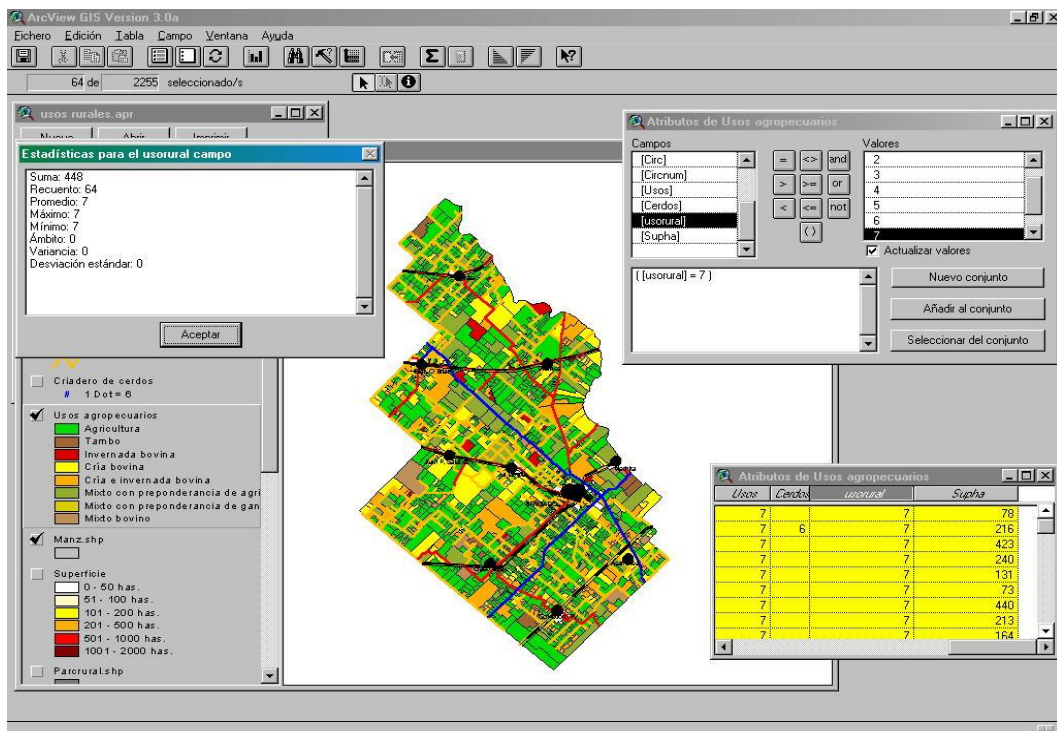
ArcView GIS Version 3.0a

Fichero Edición Tabla Campo Ventana Ayuda

64 de 2255 seleccionado/s

usos rurales.apr

Nuevo Abrir Imprimir

Estadísticas para el usorural campo

Suma: 448
Recuento: 64
Promedio: 7
Máximo: 7
Mínimo: 7
Ámbito: 0
Variancia: 0
Desviación estándar: 0

Aceptar

Criadero de cerdos
1 Dot = 6

Usos agropecuarios
Agricultura
Tambo
Invernada bovina
Cría bovina
Cría e invernada bovina
Mixto con preponderancia de agri
Mixto con preponderancia de gan
Mixto bovino

Manz.shp

Superficie
0 - 50 has.
51 - 100 has.
101 - 200 has.
201 - 500 has.
501 - 1000 has.
1001 - 2000 has.

Parcrural.shp

Atributos de Usos agropecuarios

Campos
[Circ]
[Circnum]
[Usos]
[Cerdos]
[usorural]
[Supha]

= <> and
> >= or
< <= not
( )

Valores
2
3
4
5
6
7

Actualizar valores

( [usorural] = 7 )

Nuevo conjunto

Añadir al conjunto

Seleccionar del conjunto

Atributos de Usos agropecuarios

| Usos | Cerdos | usorural | Supha |
|---|---|---|---|
| 7 | | 7 | 78 |
| 7 | 6 | 7 | 216 |
| 7 | | 7 | 423 |
| 7 | | 7 | 240 |
| 7 | | 7 | 131 |
| 7 | | 7 | 73 |
| 7 | | 7 | 440 |
| 7 | | 7 | 213 |
| 7 | | 7 | 164 |